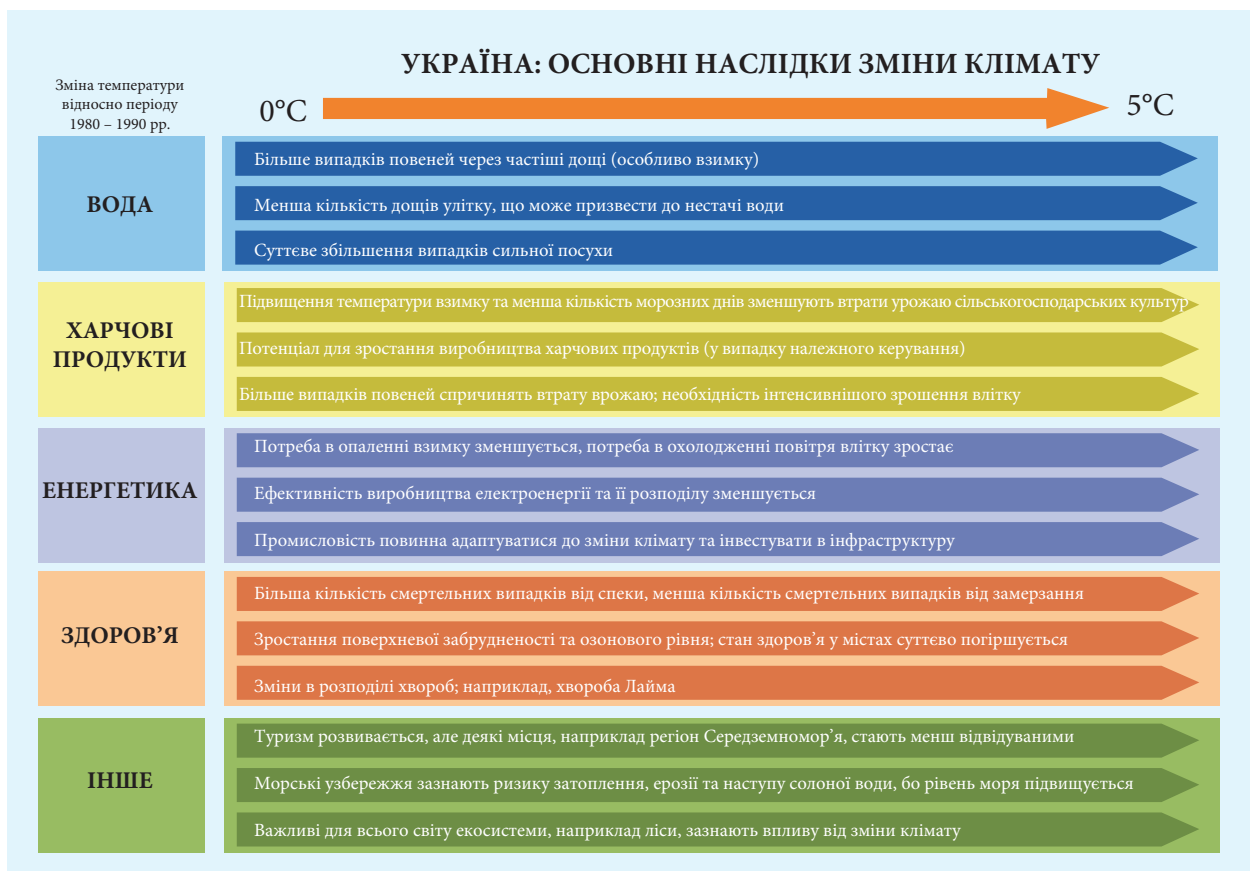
Зміна температури відносно періоду 1980 – 1990 рр.

УКРАЇНА: ОСНОВНІ НАСЛІДКИ ЗМІНИ КЛІМАТУ

0°C

5°C

ВОДА

Більше випадків повеней через частіші дощі (особливо взимку)

Менша кількість дощів улітку, що може призвести до нестачі води

Суттєве збільшення випадків сильної посухи

ХАРЧОВІ ПРОДУКТИ

Підвищення температури взимку та менша кількість морозних днів зменшують втрати урожаю сільськогосподарських культур

Потенціал для зростання виробництва харчових продуктів (у випадку належного керування)

Більше випадків повеней спричинять втрату врожаю; необхідність інтенсивнішого зрошення влітку

ЕНЕРГЕТИКА

Потреба в опаленні взимку зменшується, потреба в охолодженні повітря влітку зростає

Ефективність виробництва електроенергії та її розподілу зменшується

Промисловість повинна адаптуватися до зміни клімату та інвестувати в інфраструктуру

ЗДОРОВ'Я

Більша кількість смертельних випадків від спеки, менша кількість смертельних випадків від замерзання

Зростання поверхневої забрудненості та озонового рівня; стан здоров'я у містах суттєво погіршується

Зміни в розподілі хвороб; наприклад, хвороба Лайма

ІНШЕ

Туризм розвивається, але деякі місця, наприклад регіон Середземномор'я, стають менш відвідуваними

Морські узбережжя зазнають ризику затоплення, ерозії та наступу солоної води, бо рівень моря підвищується

Важливі для всього світу екосистеми, наприклад ліси, зазнають впливу від зміни клімату